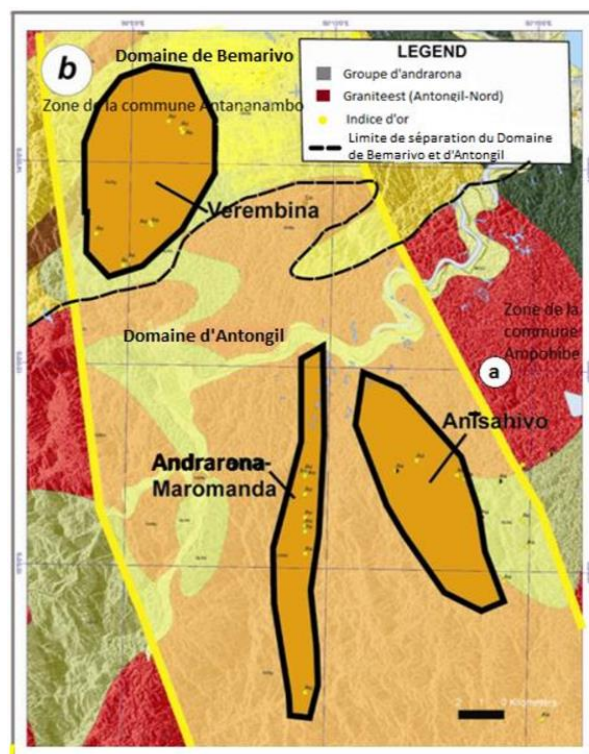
b

Domaine de Bemarivo

Zone de la commune Antananambo

LEGEND

Groupe d'andrarona

Graniteest (Antongil-Nord)

Indice d'or

Limite de séparation du Domaine de Bemarivo et d'Antongil

Verembina

Domaine d'Antongil

Zone de la commune Ampohibe

a

Antsahivo

Andrarona-Maromanda

2 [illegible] Kilometers